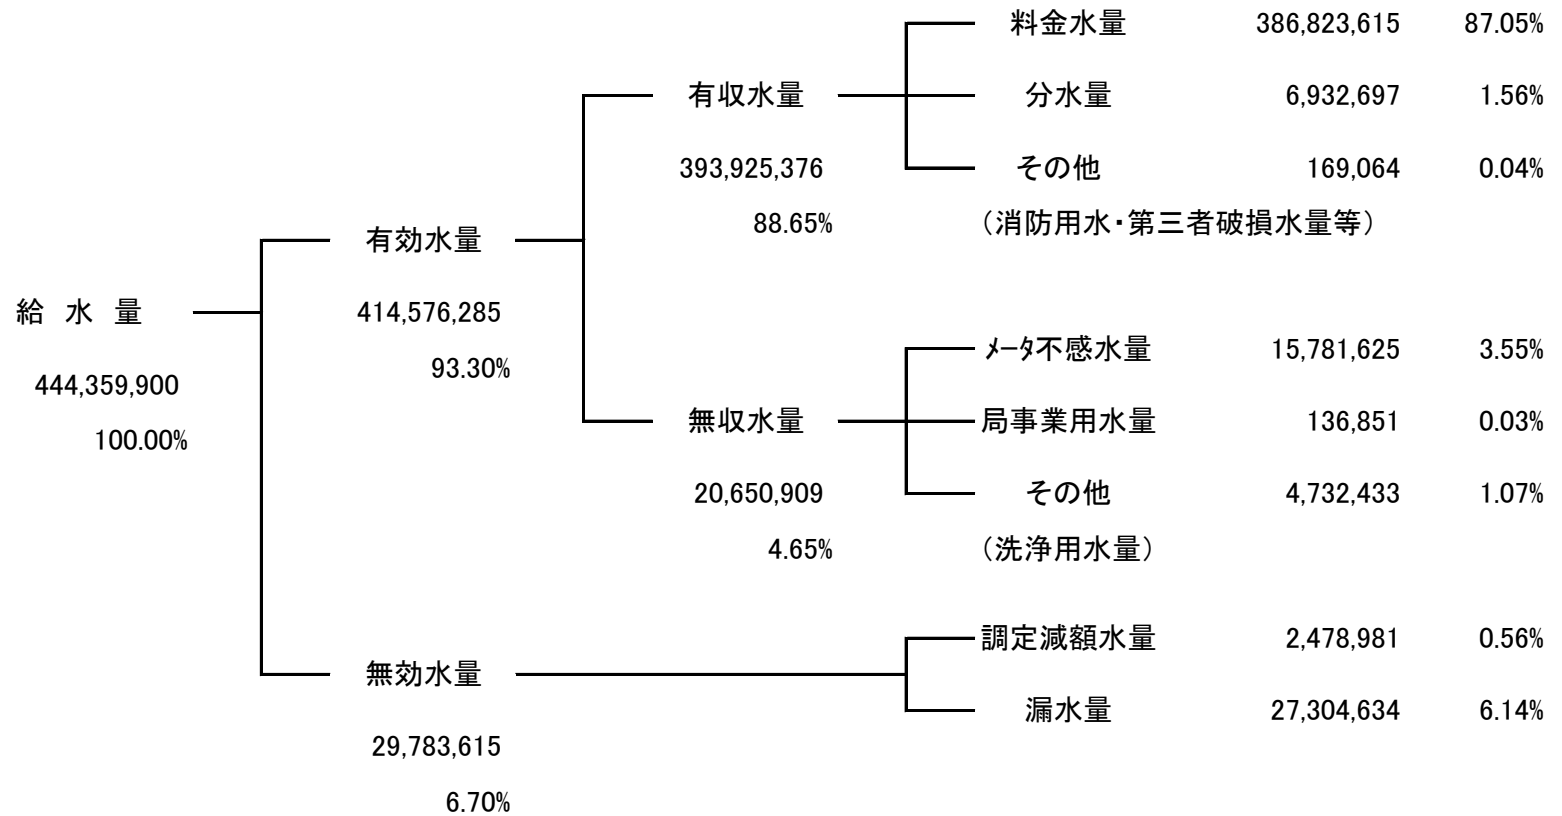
給 水 量
444,359,900
100.00%

有効水量
414,576,285
93.30%

有収水量
393,925,376
88.65%

料金水量 386,823,615 87.05%
分水量 6,932,697 1.56%
その他 169,064 0.04%
（消防用水・第三者破損水量等）

無収水量
20,650,909
4.65%

ﾒｰﾀ不感水量 15,781,625 3.55%
局事業用水量 136,851 0.03%
その他 4,732,433 1.07%
（洗浄用水量）

無効水量
29,783,615
6.70%

調定減額水量 2,478,981 0.56%
漏水量 27,304,634 6.14%